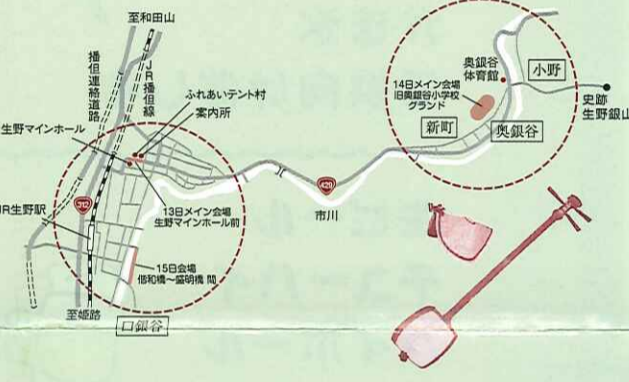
至和田山

播但連絡道路

JR播但線

ふれあいテント村

案内所

生野マインホール

JR生野駅

312

13日メイン会場
生野マインホール前

15日会場
旭和橋～盛明橋 間

至姫路

口銀谷

429

市川

奥銀谷
体育館

14日メイン会場
旧奥銀谷小学校
グランド

小野

史跡
生野銀山

新町

奥銀谷